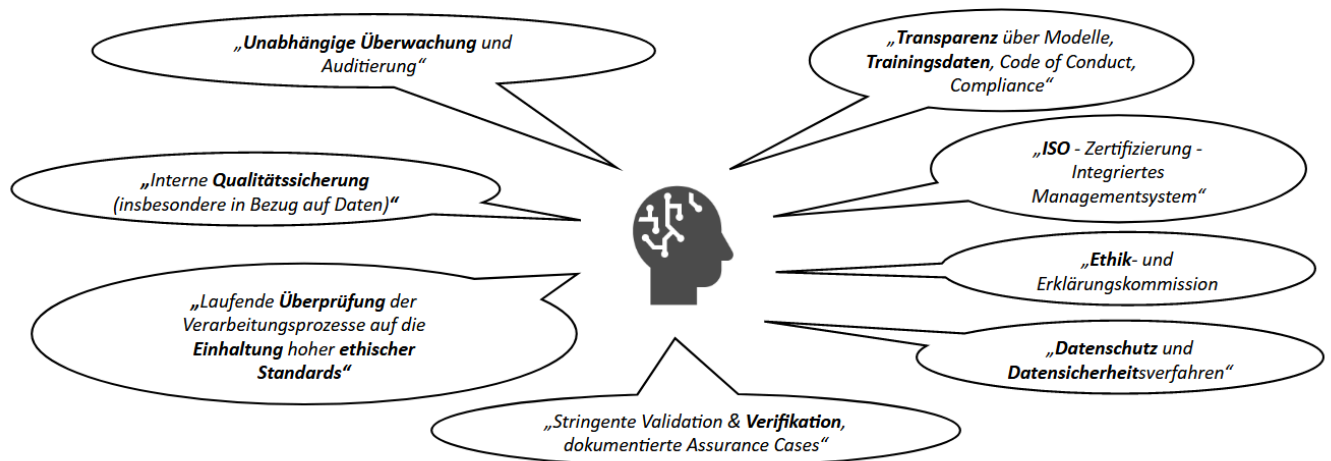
„Unabhängige Überwachung und Auditierung“

„Transparenz über Modelle, Trainingsdaten, Code of Conduct, Compliance“

„Interne Qualitätssicherung (insbesondere in Bezug auf Daten)“

„ISO - Zertifizierung - Integriertes Managementsystem“

„Ethik- und Erklärungskommission

„Laufende Überprüfung der Verarbeitungsprozesse auf die Einhaltung hoher ethischer Standards“

„Datenschutz und Datensicherheitsverfahren“

„Stringente Validation & Verifikation, dokumentierte Assurance Cases“